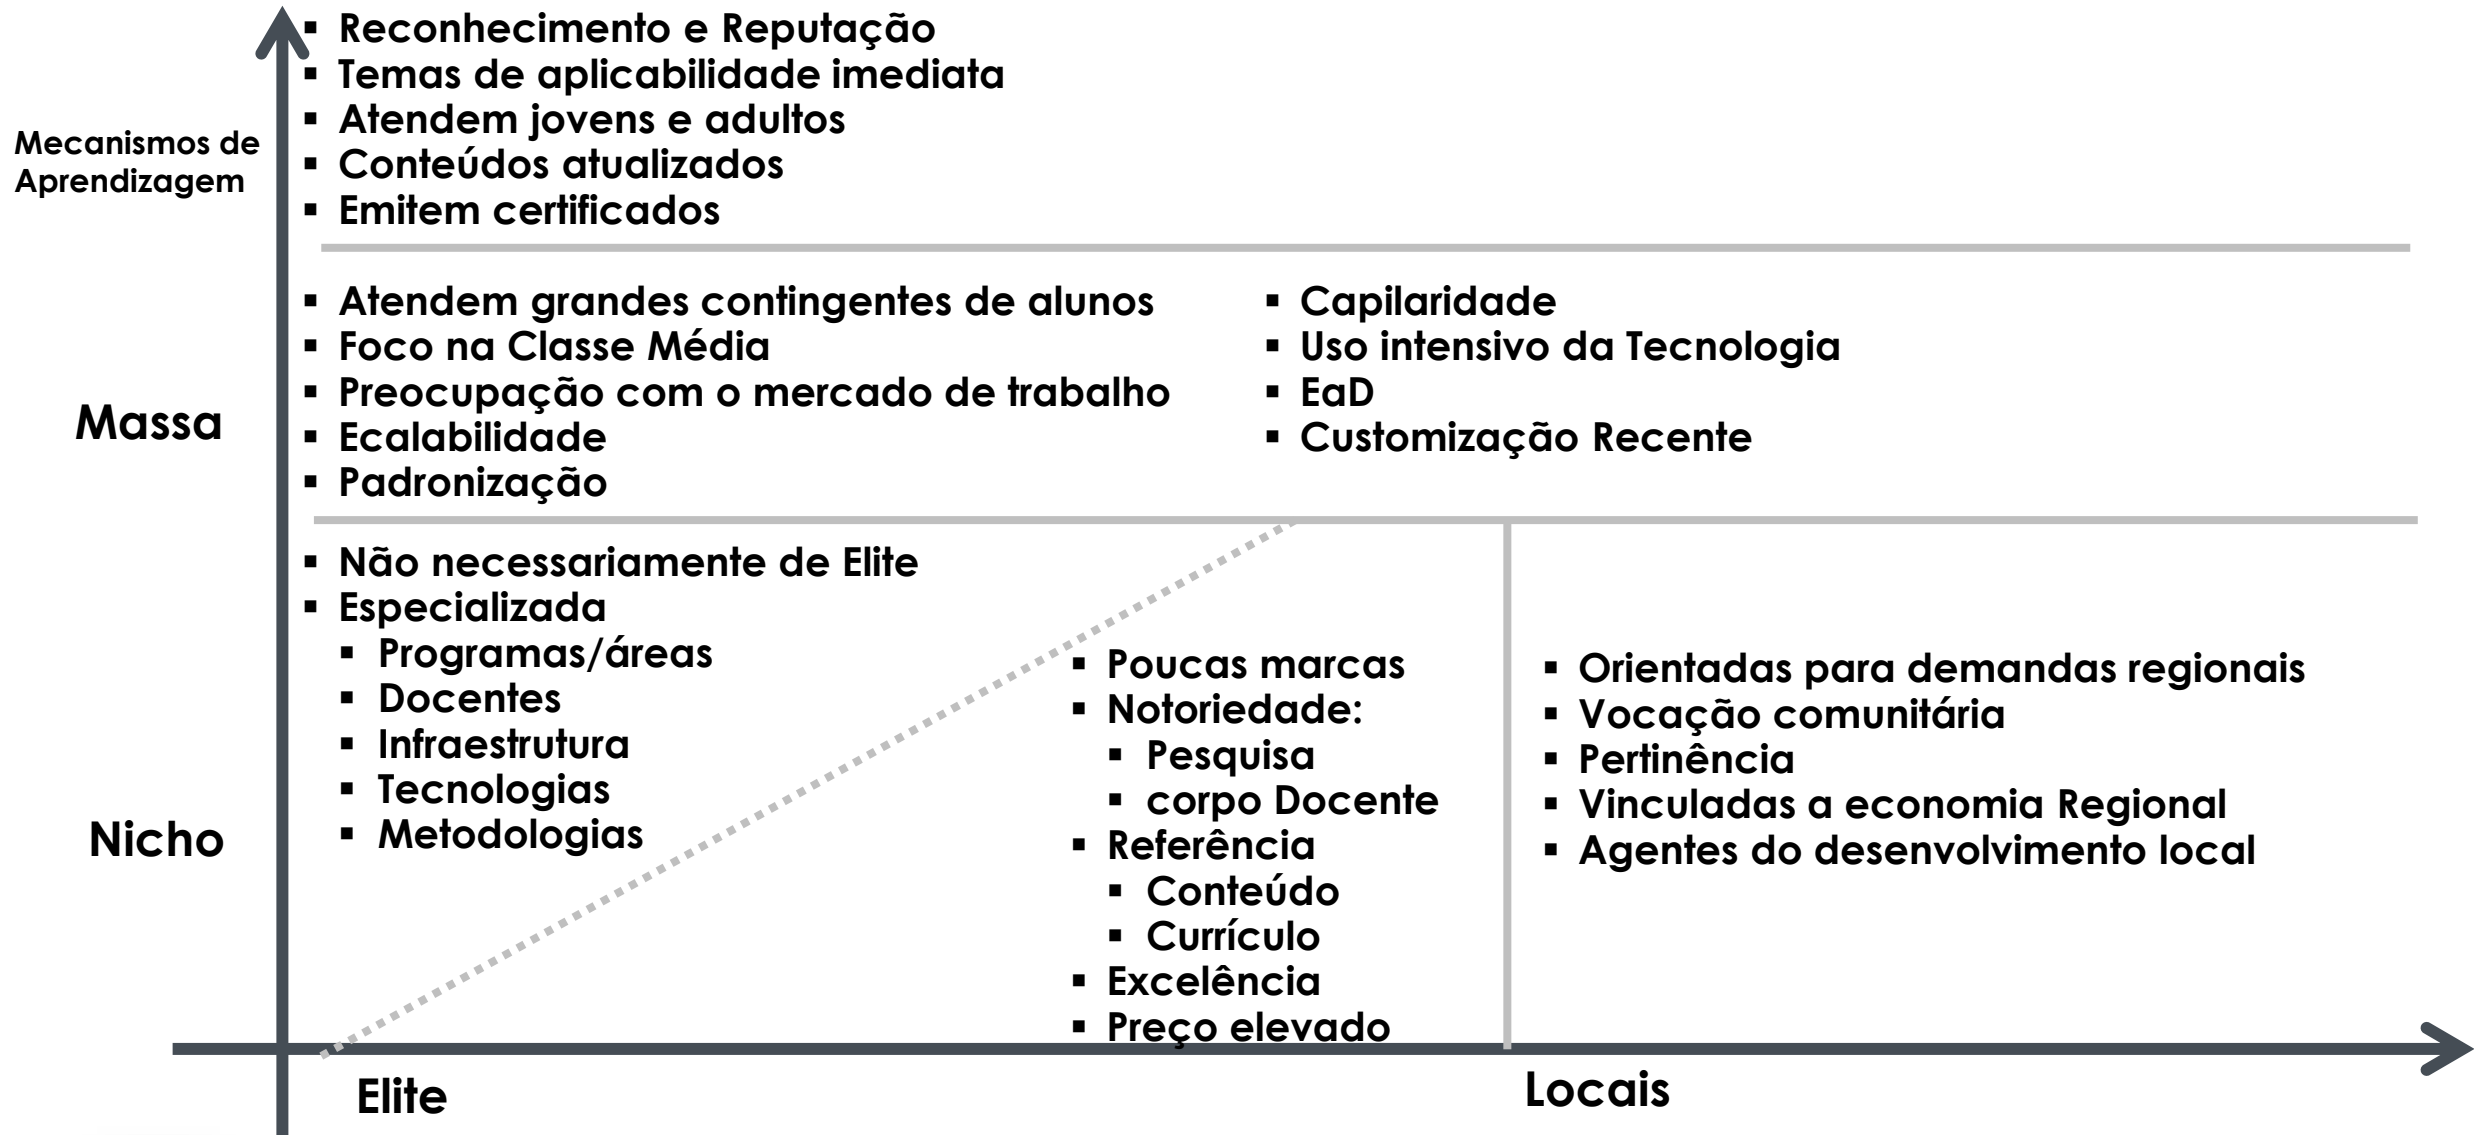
Mecanismos de Aprendizagem

- Reconhecimento e Reputação
- Temas de aplicabilidade imediata
- Atendem jovens e adultos
- Conteúdos atualizados
- Emitem certificados

Massa

- Atendem grandes contingentes de alunos
- Foco na Classe Média
- Preocupação com o mercado de trabalho
- Ecalabilidade
- Padronização

- Capilaridade
- Uso intensivo da Tecnologia
- EaD
- Customização Recente

Nicho

- Não necessariamente de Elite
- Especializada
 - Programas/áreas
 - Docentes
 - Infraestrutura
 - Tecnologias
 - Metodologias

- Poucas marcas
- Notoriedade:
 - Pesquisa
 - corpo Docente
- Referência
 - Conteúdo
 - Currículo
- Excelência
- Preço elevado

- Orientadas para demandas regionais
- Vocação comunitária
- Pertinência
- Vinculadas a economia Regional
- Agentes do desenvolvimento local

Elite

Locais